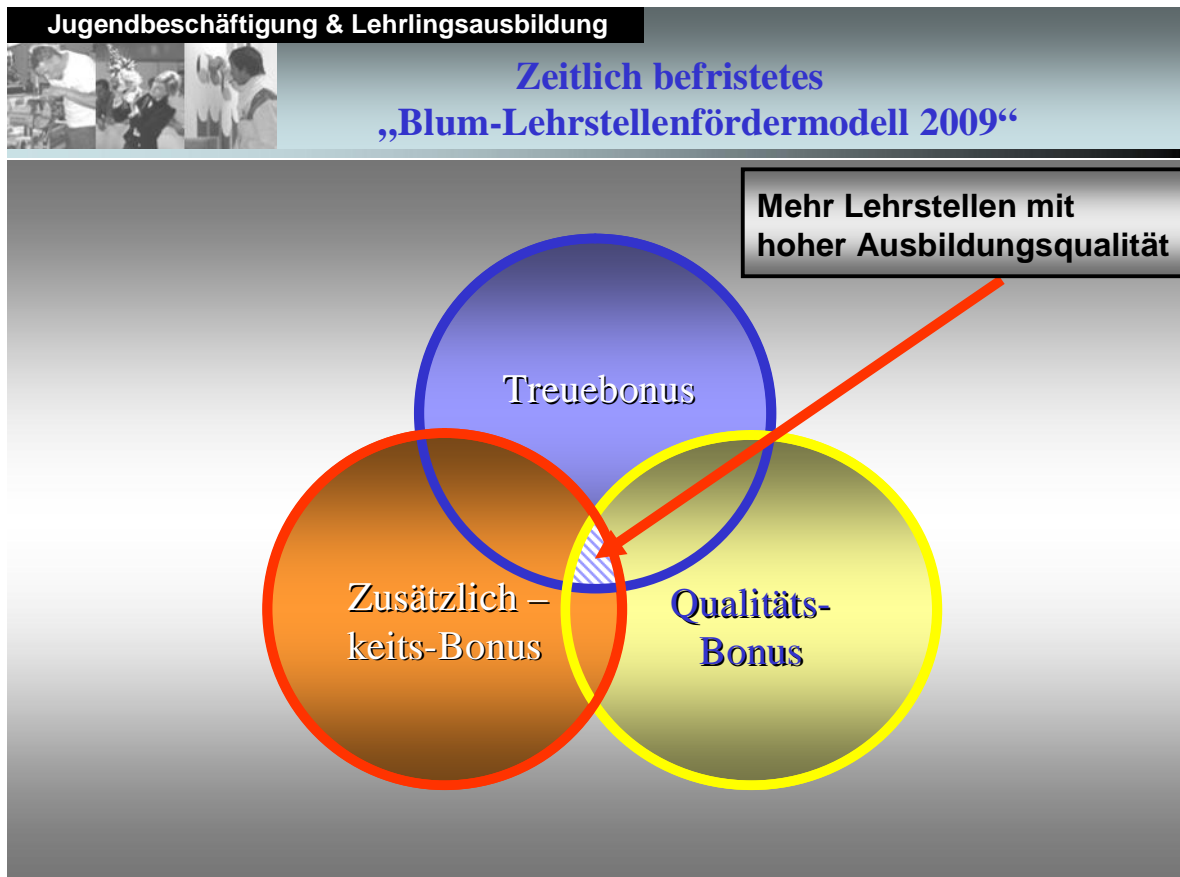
Jugendbeschäftigung & Lehrlingsausbildung

Zeitlich befristetes „Blum-Lehrstellenfördermodell 2009“

Mehr Lehrstellen mit hoher Ausbildungsqualität

Treuebonus

Zusätzlich – keits-Bonus

Qualitäts-Bonus